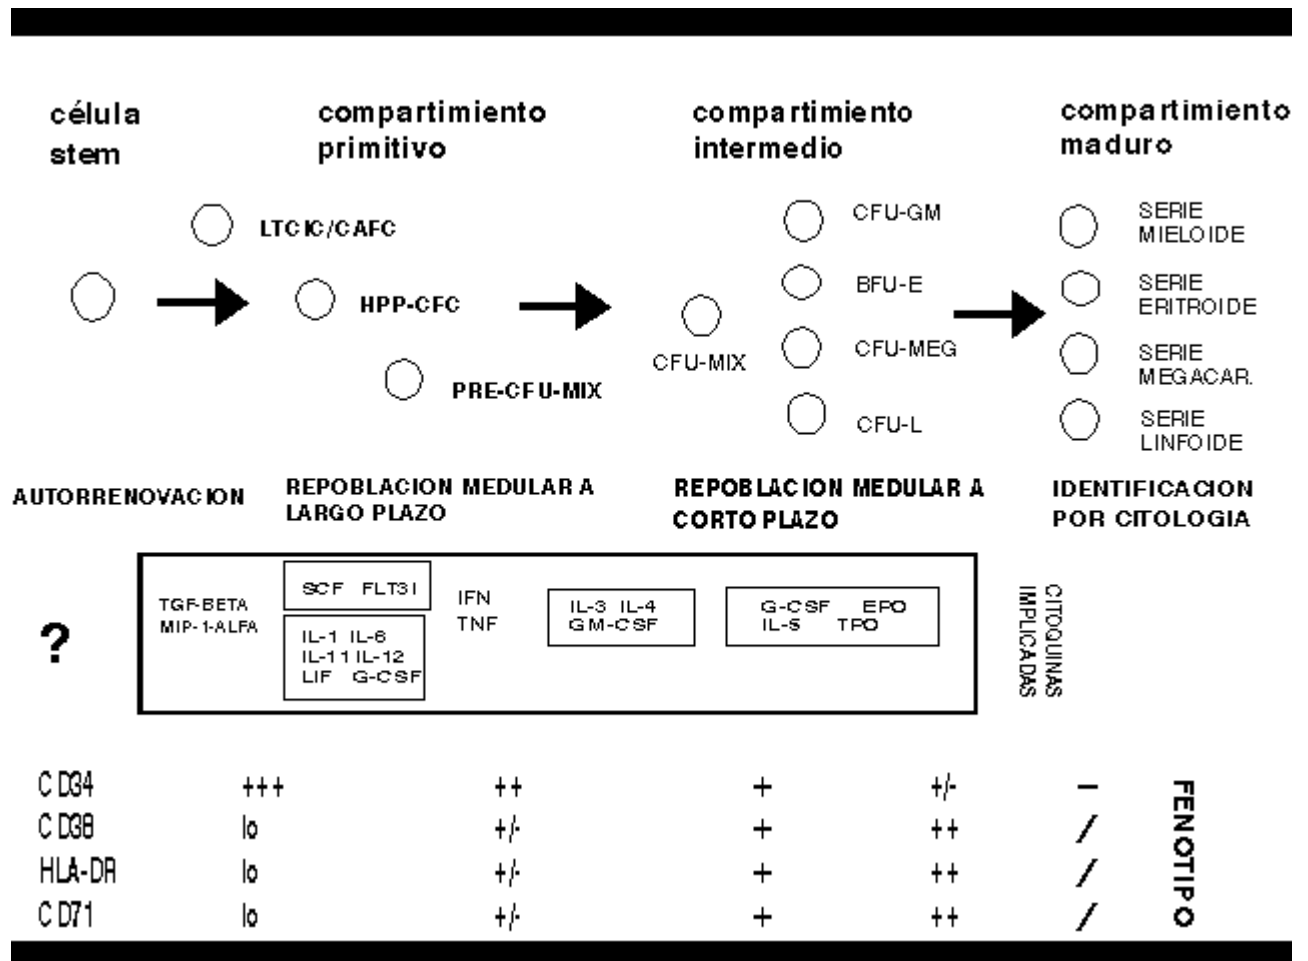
célula stem

compartimiento primitivo

compartimiento intermedio

compartimiento maduro

LTCIC/CAFC

HPP-CFC

PRE-CFU-MIX

CFU-MIX

CFU-GM

BFU-E

CFU-MEG

CFU-L

SERIE MIELOIDE

SERIE ERITROIDE

SERIE MEGACAR.

SERIE LINFOIDE

AUTORRENOVACION

REPOBLACION MEDULAR A LARGO PLAZO

REPOBLACION MEDULAR A CORTO PLAZO

IDENTIFICACION POR CITOLOGIA

?

TGF-BETA MIP-1-ALFA

SCF FLT3I

IL-1 IL-6 IL-11 IL-12 LIF G-CSF

IFN TNF

IL-3 IL-4 GM-CSF

G-CSF EPO IL-5 TPO

CITOQUINAS IMPLICADAS

| | | | | | |
|---|---|---|---|---|---|
| CD34 | +++ | ++ | + | +/- | — |
| CD38 | lo | +/- | + | ++ | / |
| HLA-DR | lo | +/- | + | ++ | / |
| CD71 | lo | +/- | + | ++ | / |

FENOTIPO